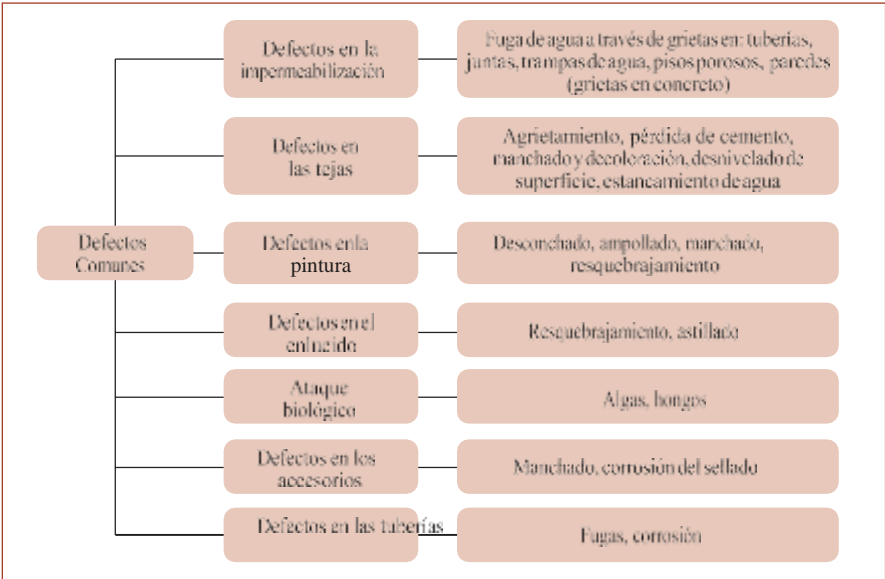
Defectos Comunes

Defectos en la impermeabilización

Fuga de agua a través de grietas en: tuberías, juntas, trampas de agua, pisos porosos, paredes (grietas en concreto)

Defectos en las tejas

Agrietamiento, pérdida de cemento, manchado y decoloración, desnivelado de superficie, estancamiento de agua

Defectos en la pintura

Desconchado, ampollado, manchado, resquebrajamiento

Defectos en el enlucido

Resquebrajamiento, astillado

Ataque biológico

Algas, hongos

Defectos en los accesorios

Manchado, corrosión del sellado

Defectos en las tuberías

Fugas, corrosión